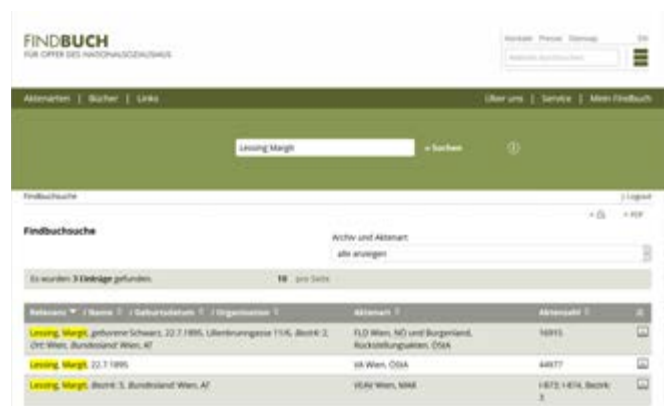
FINDBUCH
FÜR OPFER DES NATIONALSOZIALISMUS

Kontakt Presse Sitemap EN

Aktenarten | Bücher | Links

Über uns | Service | Mein Findbuch

Lessing Margit

» Suchen

Findbuchsuche

| Logout

Findbuchsuche

Archiv und Aktenart

alle anzeigen

Es wurden 3 Einträge gefunden.

10 pro Seite

| Relevanz / Name / Geburtsdatum / Organisation | Aktenart | Aktenzahl |
|---|---|---|
| Lessing, Margit, geborene Schwarz, 22.7.1895, Ullmannstrasse 11/6, Bezirk: 2, Ort: Wien, Bundesland: Wien, AT | FLD Wien, NÖ und Burgenland, Rückstellungsakten, ÖStA | 16915 |
| Lessing, Margit, 22.7.1895 | VA Wien, ÖStA | 44977 |
| Lessing, Margit, Bezirk: 5, Bundesland: Wien, AT | VEAV Wien, NAK | 1473-1474, Bezirk: 5 |